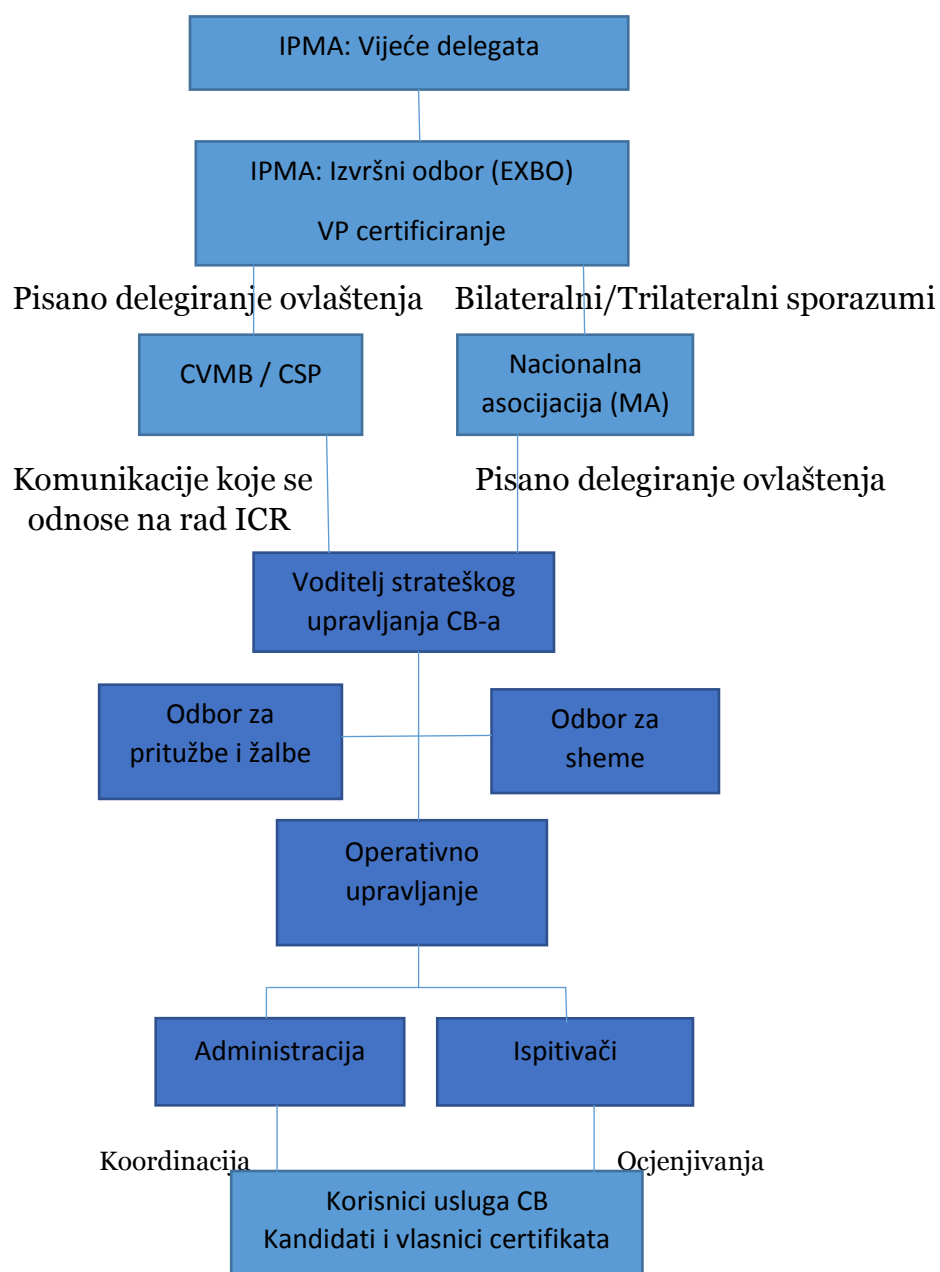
IPMA: Vijeće delegata

IPMA: Izvršni odbor (EXBO)

VP certificiranje

Pisano delegiranje ovlaštenja

Bilateralni/Trilateralni sporazumi

CVMB / CSP

Nacionalna asocijacija (MA)

Komunikacije koje se odnose na rad ICR

Pisano delegiranje ovlaštenja

Voditelj strateškog upravljanja CB-a

Odbor za pritužbe i žalbe

Odbor za sheme

Operativno upravljanje

Administracija

Ispitivači

Koordinacija

Ocjenjivanja

Korisnici usluga CB
Kandidati i vlasnici certifikata